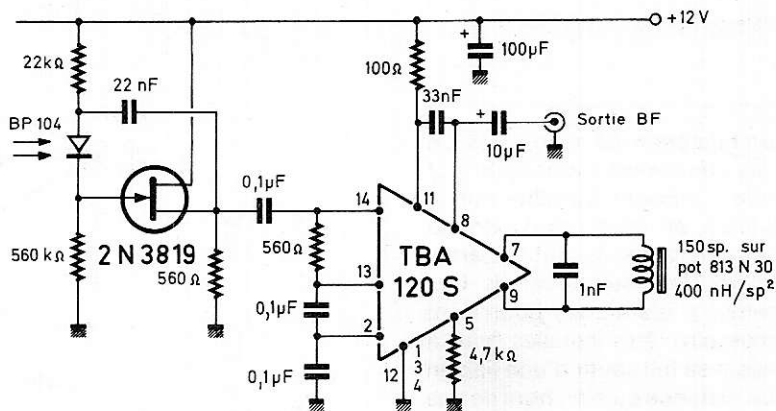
+12 V

22kΩ

22 nF

BP 104

560 kΩ

2 N 3819

560 Ω

0,1µF

560Ω

0,1µF

0,1µF

100Ω

100µF

33nF

10µF

Sortie BF

14

11

8

13

TBA 120 S

7

9

2

12

1 3 4

5

4,7 kΩ

1nF

150 sp. sur pot 813 N 30 400 nH/sp$^2$